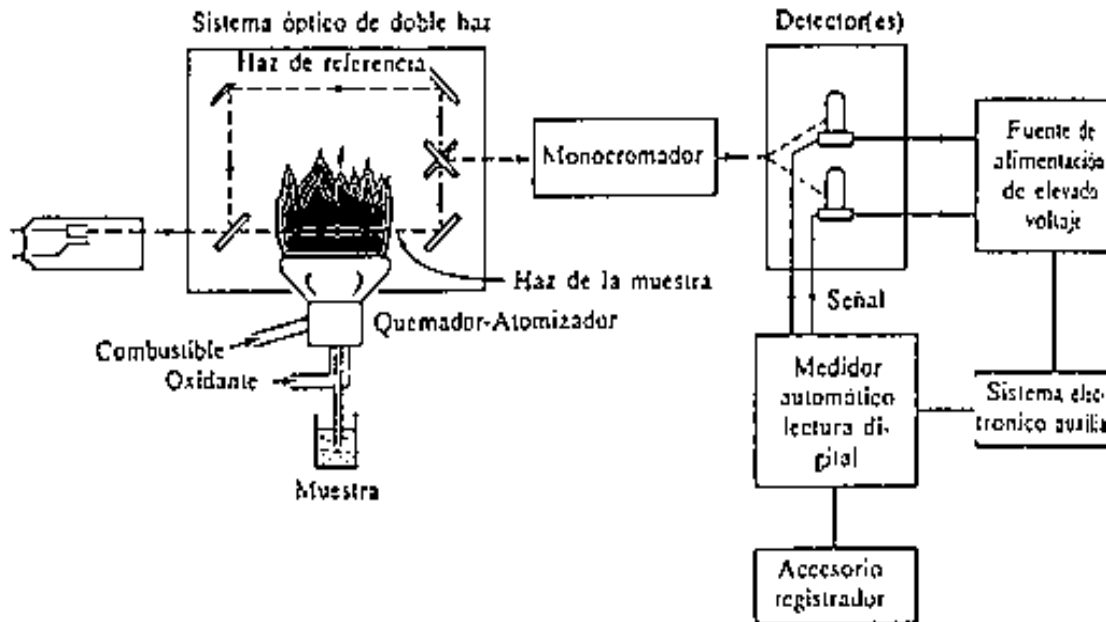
Sistema óptico de doble haz

Haz de referencia

Detector(es)

Monocromador

Fuente de alimentacio de elevado voltaje

Haz de la muestra

Señal

Quemador-Atomizador

Combustible

Oxidante

Muestra

Medidor automático lectura digital

Sistema electronico auxilia

Accesorio registrador